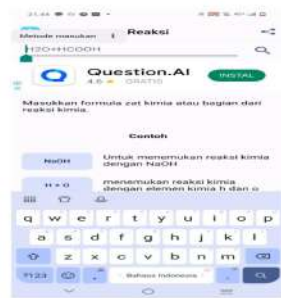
21.44
Metode masukan
Reaksi
H2O+HCOOH
Question.AI
4.6 ★ GRATIS
INSTAL
Masukkan formula zat kimia atau bagian dari reaksi kimia.
Contoh
NaOH
Untuk menemukan reaksi kimia dengan NaOH
H + O
menemukan reaksi kimia dengan elemen kimia h dan o
q w e r t y u i o p
a s d f g h j k l
z x c v b n m
?123
Bahasa Indonesia